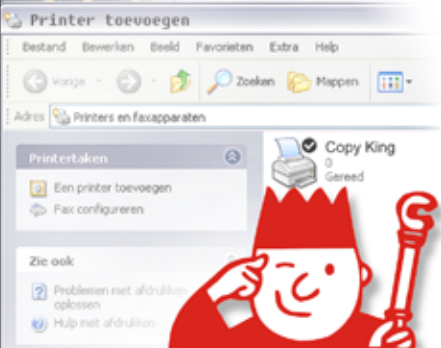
Printer toevoegen

Bestand Bewerken Beeld Favorieten Extra Help

Vorige Zoeken Mappen

Adres Printers en faxapparaten

Printertaken

Een printer toevoegen

Fax configureren

Zie ook

Problemen met afdrukken oplossen

Hulp met afdrukken

Copy King
0
Gereed